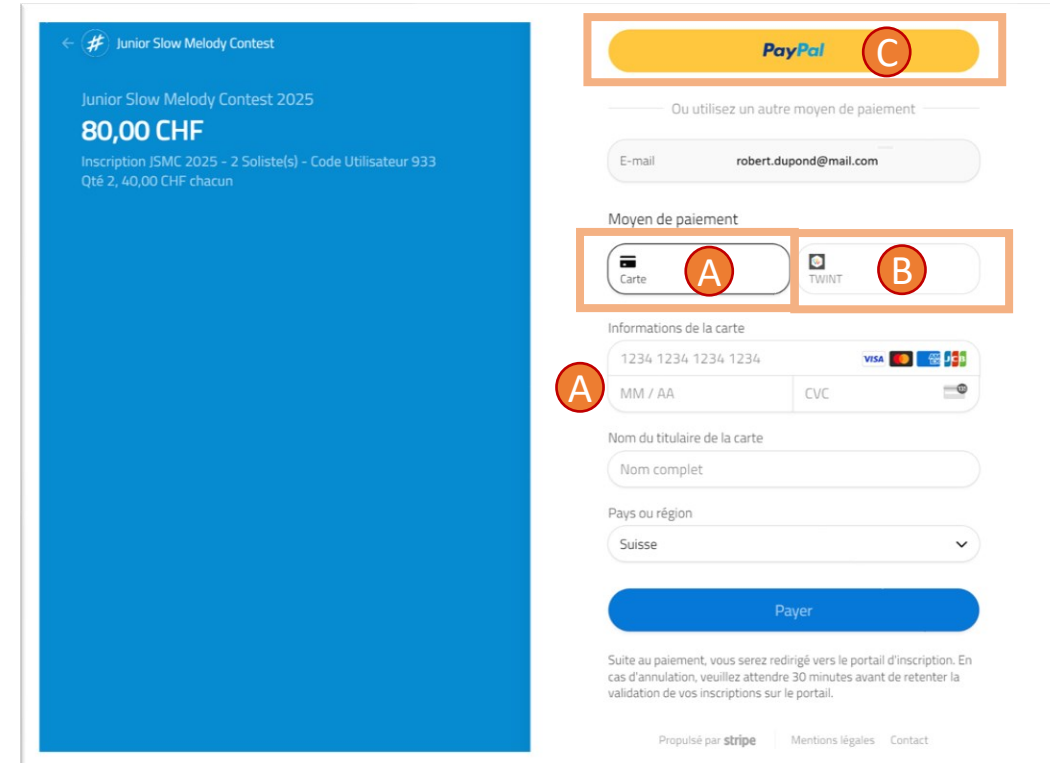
Junior Slow Melody Contest

Junior Slow Melody Contest 2025

80,00 CHF

Inscription JSMC 2025 - 2 Soliste(s) - Code Utilisateur 933
Qté 2, 40,00 CHF chacun

PayPal

C

Ou utilisez un autre moyen de paiement

E-mail robert.dupond@mail.com

Moyen de paiement

Carte

A

TWINT

B

Informations de la carte

1234 1234 1234 1234

VISA

A

MM / AA

CVC

Nom du titulaire de la carte

Nom complet

Pays ou région

Suisse

Payer

Suite au paiement, vous serez redirigé vers le portail d'inscription. En cas d'annulation, veuillez attendre 30 minutes avant de retenter la validation de vos inscriptions sur le portail.

Propulsé par stripe | Mentions légales Contact